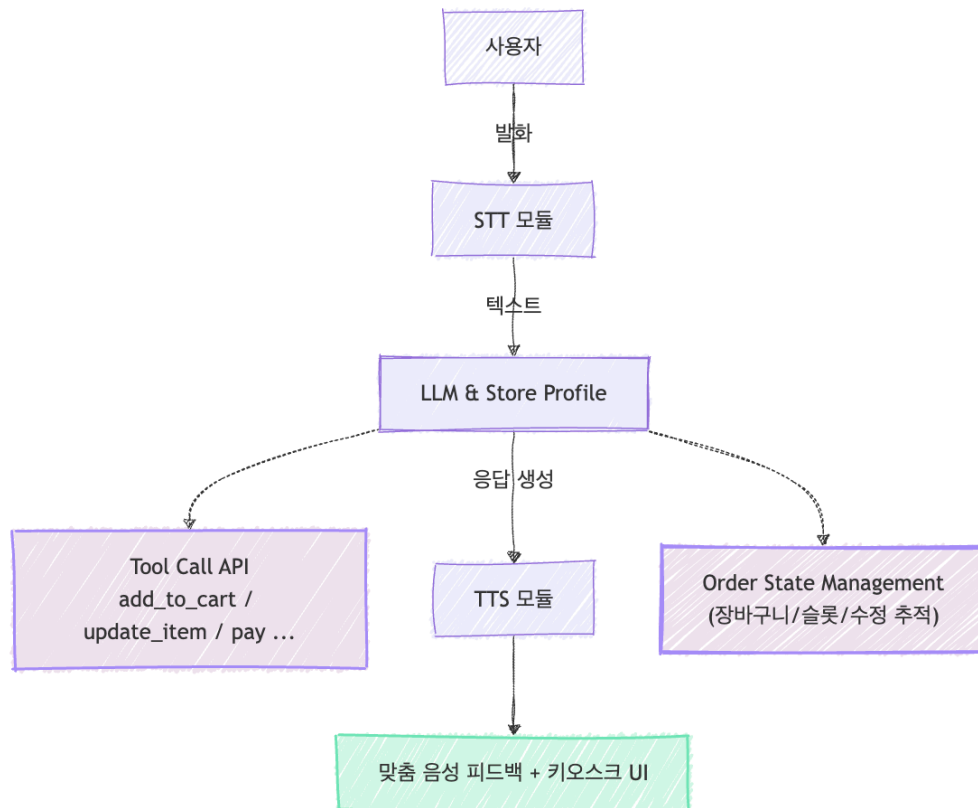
사용자

발화

STT 모듈

텍스트

LLM & Store Profile

응답 생성

Tool Call API
add_to_cart /
update_item / pay ...

TTS 모듈

Order State Management
(장바구니/슬롯/수정 추적)

맞춤 음성 피드백 + 키오스크 UI